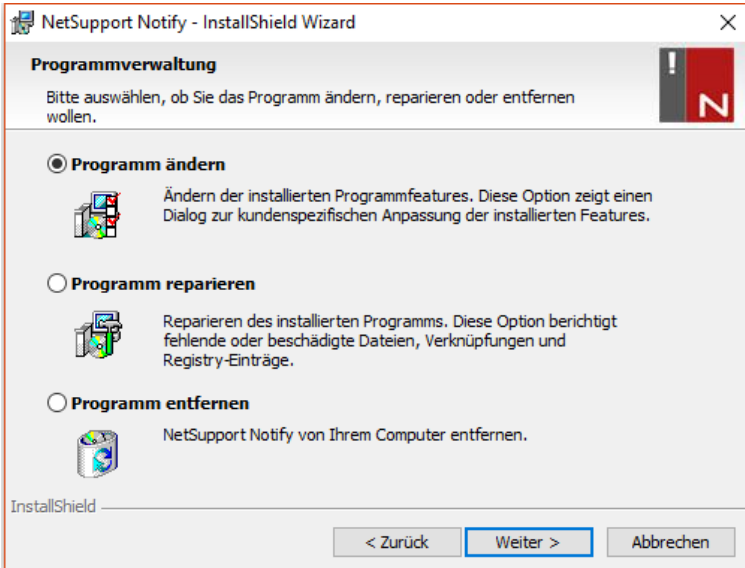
NetSupport Notify - InstallShield Wizard

×

Programmverwaltung

Bitte auswählen, ob Sie das Programm ändern, reparieren oder entfernen wollen.

!
N

Programm ändern

Ändern der installierten Programmfeatures. Diese Option zeigt einen Dialog zur kundenspezifischen Anpassung der installierten Features.

Programm reparieren

Reparieren des installierten Programms. Diese Option berichtigt fehlende oder beschädigte Dateien, Verknüpfungen und Registry-Einträge.

Programm entfernen

NetSupport Notify von Ihrem Computer entfernen.

InstallShield

< Zurück

Weiter >

Abbrechen